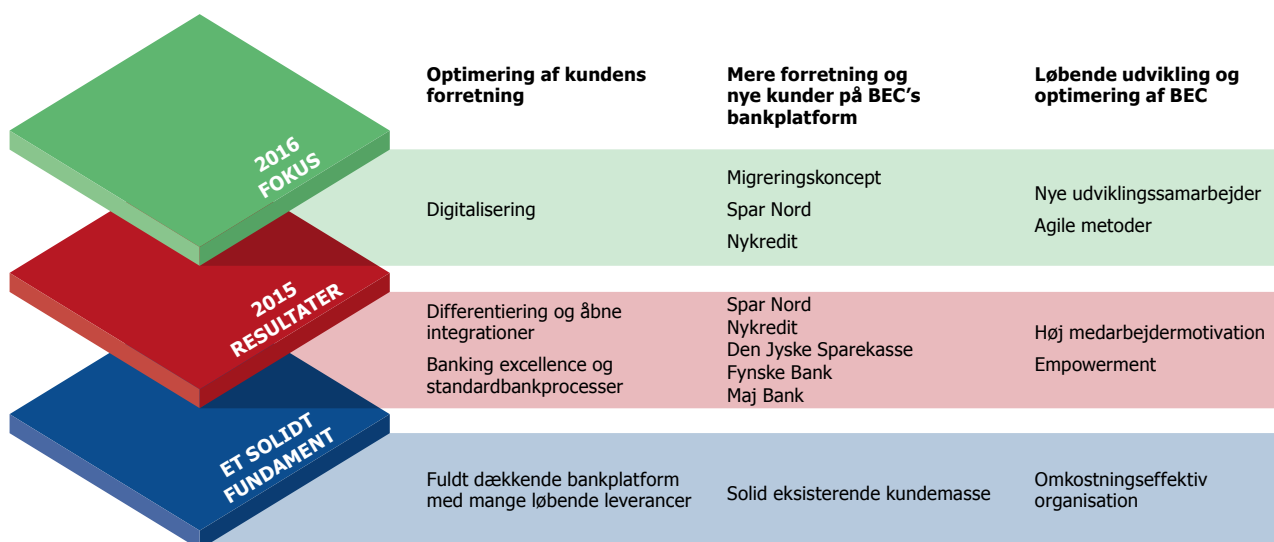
| | Optimering af kundens forretning | Mere forretning og nye kunder på BEC's bankplatform | Løbende udvikling og optimering af BEC |
|---|---|---|---|
| 2016 FOKUS | Digitalisering | Migreringskoncept<br>Spar Nord<br>Nykredit | Nye udviklingssamarbejder<br>Agile metoder |
| 2015 RESULTATER | Differentiering og åbne integrationer<br>Banking excellence og standardbankprocesser | Spar Nord<br>Nykredit<br>Den Jyske Sparekasse<br>Fynske Bank<br>Maj Bank | Høj medarbejdermotivation<br>Empowerment |
| ET SOLIDT FUNDAMENT | Fuldt dækkende bankplatform med mange løbende leverancer | Solid eksisterende kundemasse | Omkostningseffektiv organisation |